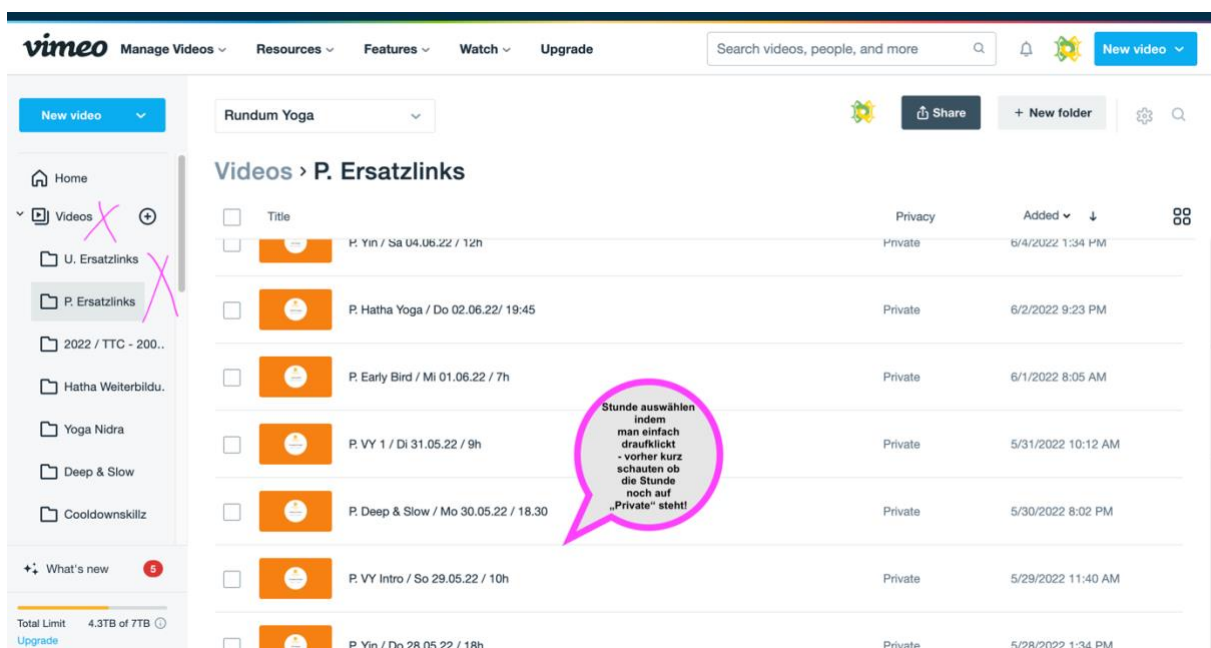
vimeo Manage Videos Resources Features Watch Upgrade

Search videos, people, and more

New video

New video

Home

Videos

U. Ersatzlinks

P. Ersatzlinks

2022 / TTC - 200..

Hatha Weiterbildu..

Yoga Nidra

Deep & Slow

Cooldownskillz

What's new 5

Total Limit 4.3TB of 7TB

Upgrade

Rundum Yoga

Share

+ New folder

Videos › P. Ersatzlinks

| | Title | Privacy | Added |
|---|---|---|---|
| | P. Yin / Sa 04.06.22 / 12h | Private | 6/4/2022 1:34 PM |
| | P. Hatha Yoga / Do 02.06.22/ 19:45 | Private | 6/2/2022 9:23 PM |
| | P. Early Bird / Mi 01.06.22 / 7h | Private | 6/1/2022 8:05 AM |
| | P. VY 1 / Di 31.05.22 / 9h | Private | 5/31/2022 10:12 AM |
| | P. Deep & Slow / Mo 30.05.22 / 18.30 | Private | 5/30/2022 8:02 PM |
| | P. VY Intro / So 29.05.22 / 10h | Private | 5/29/2022 11:40 AM |
| | P. Yin / Do 28.05.22 / 18h | Private | 5/28/2022 1:34 PM |

Stunde auswählen indem man einfach draufklickt - vorher kurz schauten ob die Stunde noch auf „Private" steht!